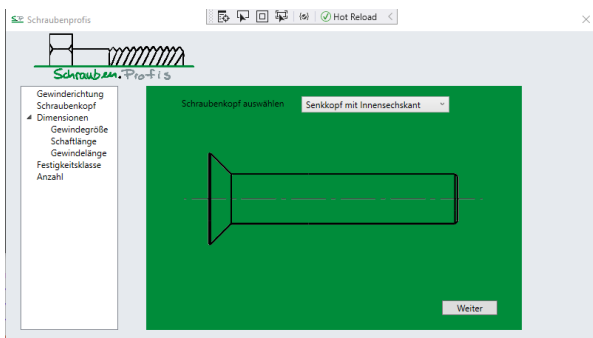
Schraubenprofis

Hot Reload

Schrauben.Profis

Gewinderichtung
Schraubenkopf
Dimensionen
Gewindegröße
Schaftlänge
Gewindelänge
Festigkeitsklasse
Anzahl

Schraubenkopf auswählen

Senkkopf mit Innensechskant

Weiter